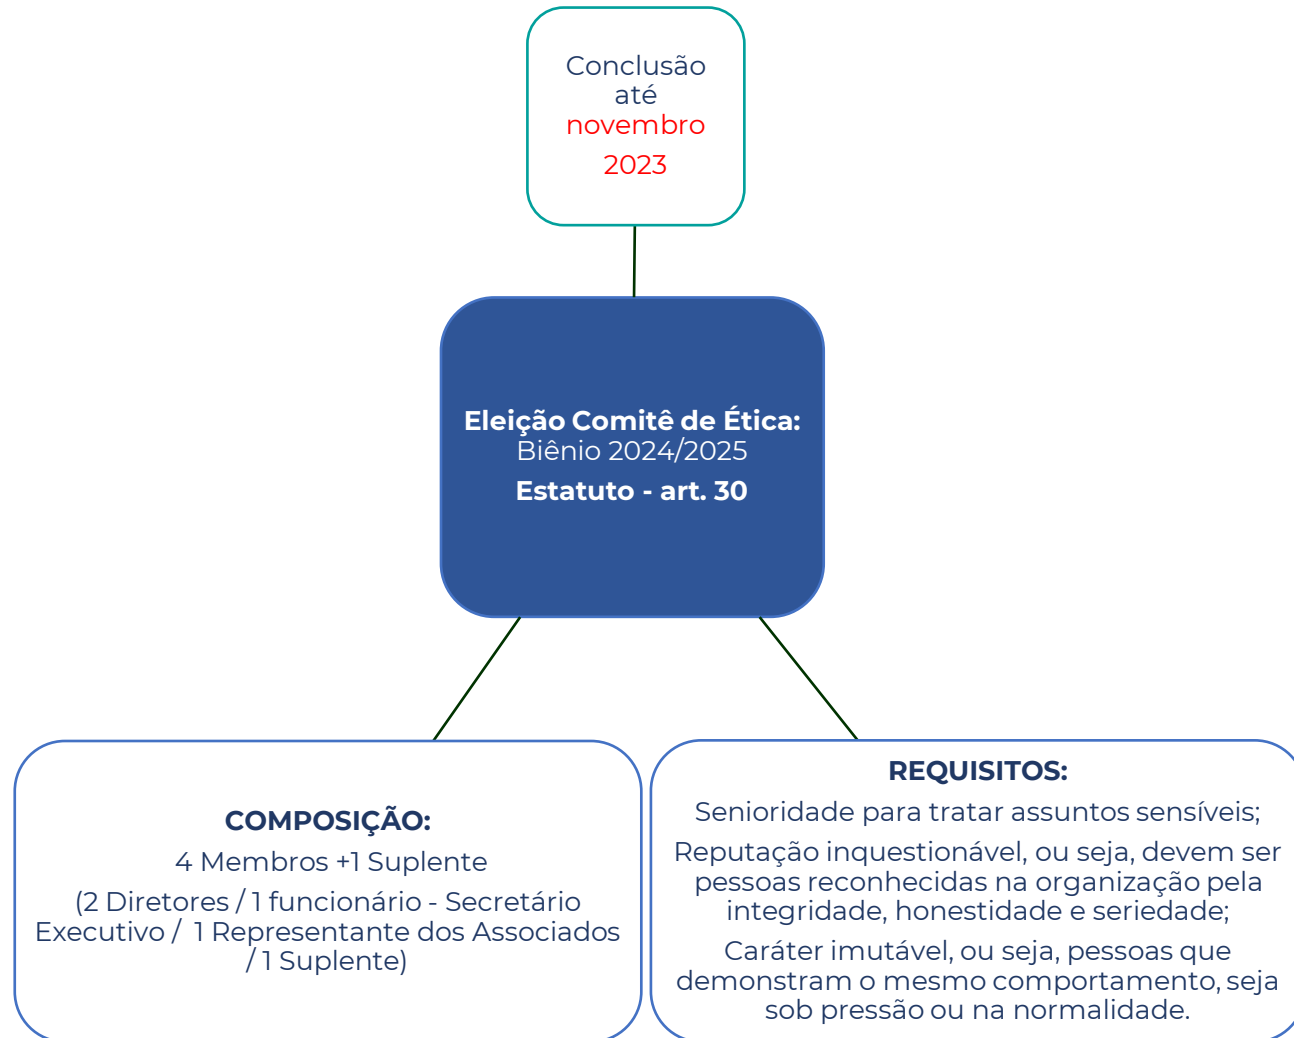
Conclusão até novembro
2023

Eleição Comitê de Ética: Biênio 2024/2025
Estatuto - art. 30

COMPOSIÇÃO:
4 Membros +1 Suplente
(2 Diretores / 1 funcionário - Secretário Executivo / 1 Representante dos Associados / 1 Suplente)

REQUISITOS:
Senioridade para tratar assuntos sensíveis;
Reputação inquestionável, ou seja, devem ser pessoas reconhecidas na organização pela integridade, honestidade e seriedade;
Caráter imutável, ou seja, pessoas que demonstram o mesmo comportamento, seja sob pressão ou na normalidade.